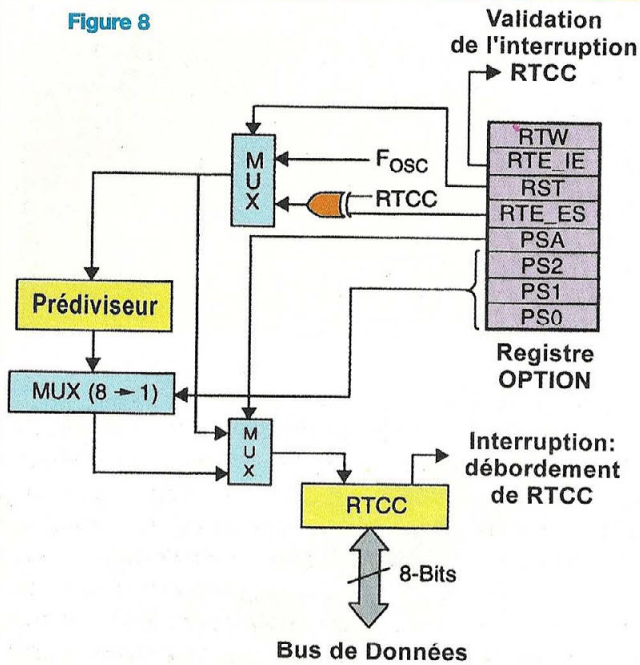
Figure 8

Validation de l'interruption RTCC

M U X

$F_{OSC}$

RTCC

RTW
RTE_IE
RST
RTE_ES
PSA
PS2
PS1
PS0

Prédiviseur

Registre OPTION

MUX (8 → 1)

M U X

Interruption: débordement de RTCC

RTCC

8-Bits

Bus de Données